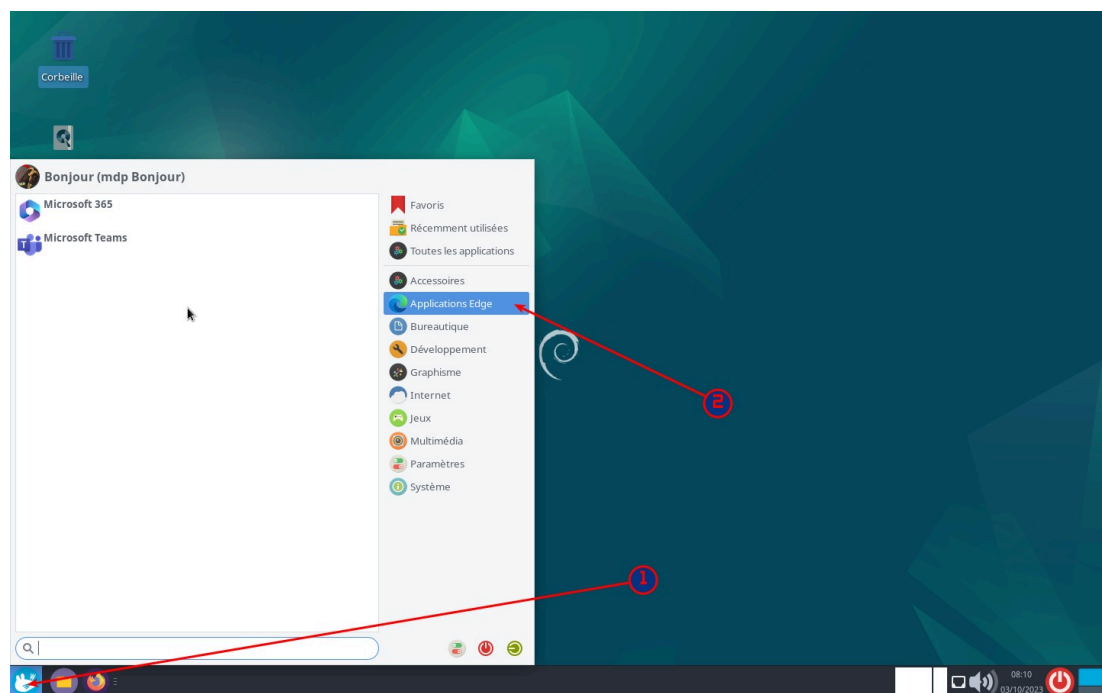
Corbeille

Bonjour (mdp Bonjour)

Microsoft 365

Microsoft Teams

Favoris
Récemment utilisées
Toutes les applications
Accessoires
Applications Edge
Bureautique
Développement
Graphisme
Internet
Jeux
Multimédia
Paramètres
Système

2

1

08:10
03/10/2023